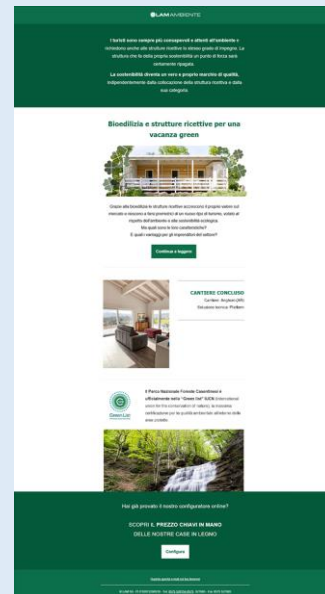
LAMAMBIENTE

I turisti sono sempre più consapevoli e attenti all'ambiente e richiedono anche alle strutture ricettive lo stesso grado di impegno. La struttura che fa della propria sostenibilità un punto di forza sarà certamente ripagata.

La sostenibilità diventa un vero e proprio marchio di qualità, indipendentemente dalla collocazione della struttura ricettiva e dalla sua categoria.

Bioedilizia e strutture ricettive per una vacanza green

Grazie alla bioedilizia le strutture ricettive accrescono il proprio valore sul mercato e riescono a farsi promotrici di un nuovo tipo di turismo, votato al rispetto dell'ambiente e alla sostenibilità ecologica. Ma quali sono le loro caratteristiche? E quali vantaggi per gli imprenditori del settore?

Continua a leggere

CANTIERE CONCLUSO
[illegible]
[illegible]

Il Parco Nazionale Foreste Casentinesi è ufficialmente nella "Green list" IUCN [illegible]

Green List

Hai già provato il nostro configuratore online?

SCOPRI IL PREZZO CHIAVI IN MANO DELLE NOSTRE CASE IN LEGNO

Configura

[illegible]

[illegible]